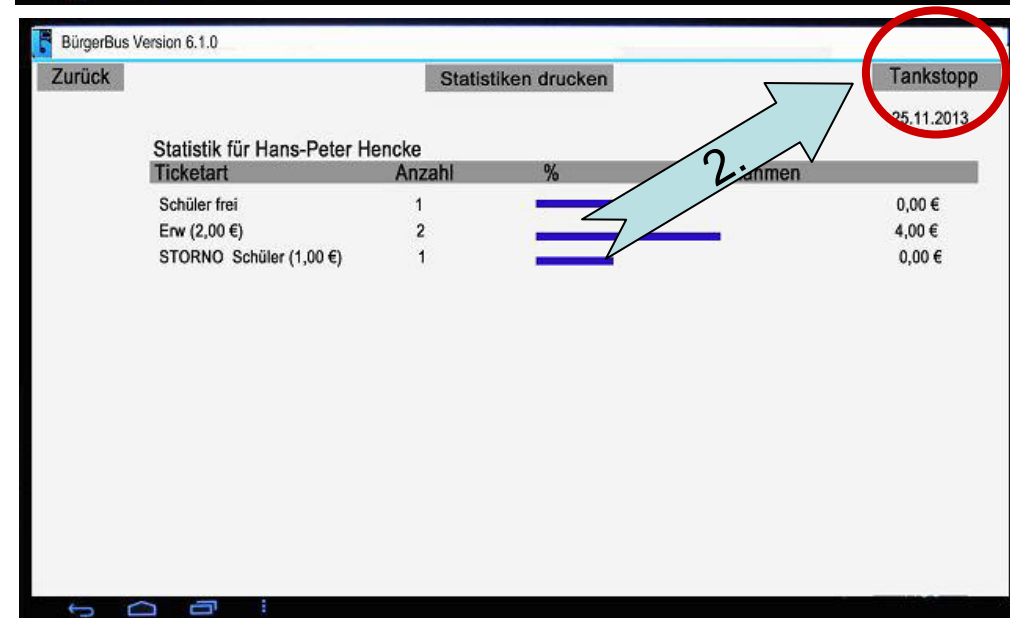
BürgerBus Version 6.1.0

Zurück

Statistiken drucken

Tankstopp

25.11.2013

2.

Statistik für Hans-Peter Hencke

| Ticketart | Anzahl | % | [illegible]nahmen |
|---|---|---|---|
| Schüler frei | 1 | | 0,00 € |
| Erw (2,00 €) | 2 | | 4,00 € |
| STORNO Schüler (1,00 €) | 1 | | 0,00 € |